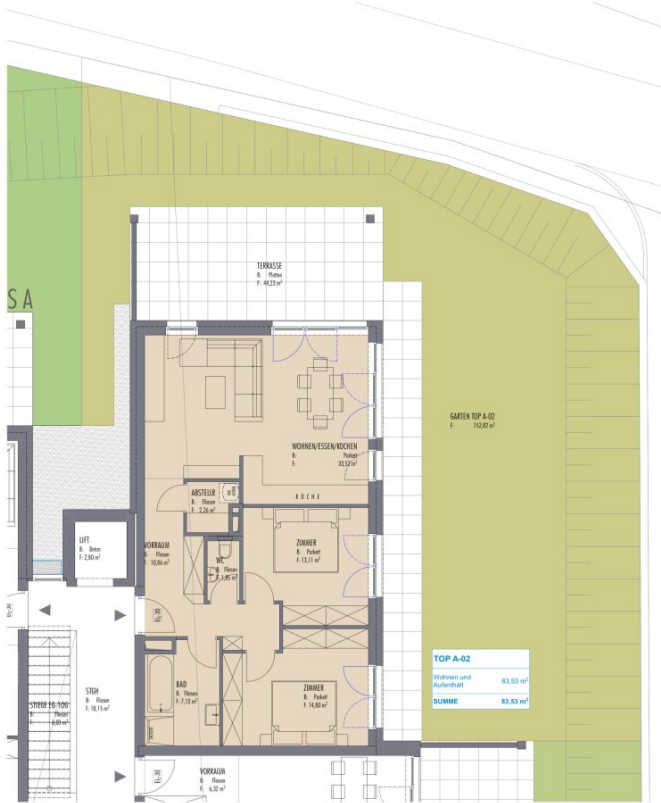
S A

TERRASSE
B: Platten
F: 44,23 m²

GARTEN TOP A-02
F: 152,92 m²

WOHNEN/ESSEN/KOCHEN
B: Parkett
F: 33,52 m²

KÜCHE

ABSTEUR
B: Fliesen
F: 2,26 m²

LIFT
B: Beton
F: 2,60 m²

VORRAUM
B: Fliesen
F: 10,86 m²

WC
B: Fliesen
F: 1,85 m²

ZIMMER
B: Parkett
F: 13,11 m²

BAD
B: Fliesen
F: 7,13 m²

ZIMMER
B: Parkett
F: 14,80 m²

STGH
B: Fliesen
F: 18,15 m²

STIEGE EG-1OG
F: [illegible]
F: 6,88 m²

VORRAUM
B: Fliesen
F: 6,32 m²

| TOP A-02 | |
|---|---|
| Wohnen und Aufenthalt | 83,53 m² |
| SUMME | 83,53 m² |